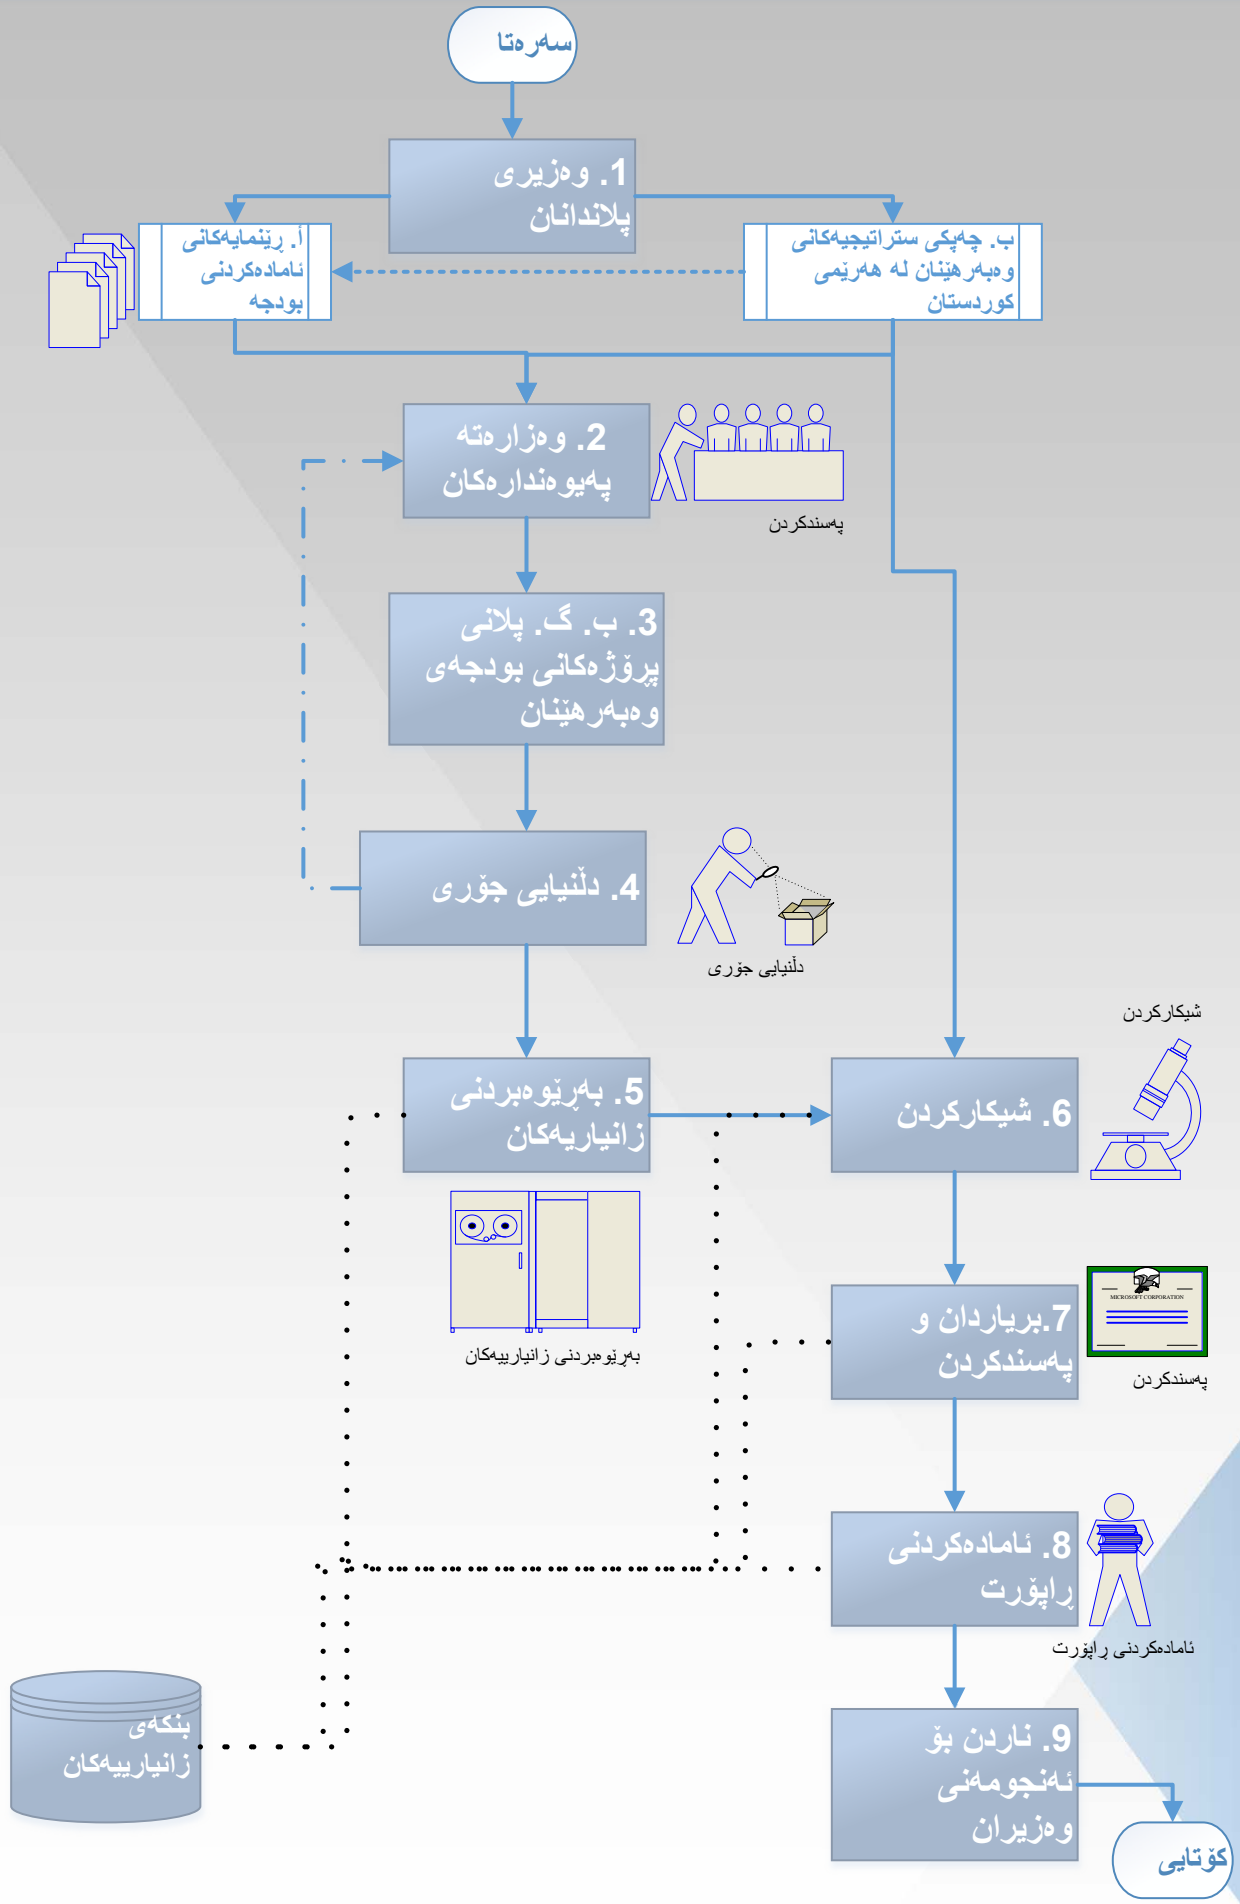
سەرەتا

1. وەزیری پلاندانان

أ. ڕێنمایەکانی ئامادەکردنی بودجە

ب. چەپکی ستراتیجیەکانی وەبەرهێنان لە هەرێمی کوردستان

2. وەزارەتە پەیوەندارەکان

پەسندکردن

3. ب. گ. پلانی پرۆژەکانی بودجەی وەبەرهێنان

4. دڵنیایی جۆری

دڵنیایی جۆری

شیکارکردن

5. بەڕێوەبردنی زانیاریەکان

6. شیکارکردن

بەڕیوەبردنی زانیارییەکان

7.بڕیاردان و پەسندکردن

MICROSOFT CORPORATION

پەسندکردن

8. ئامادەکردنی ڕاپۆرت

ئامادەکردنی ڕاپۆرت

بنکەی زانیارییەکان

9. ناردن بۆ ئەنجومەنی وەزیران

کۆتایی